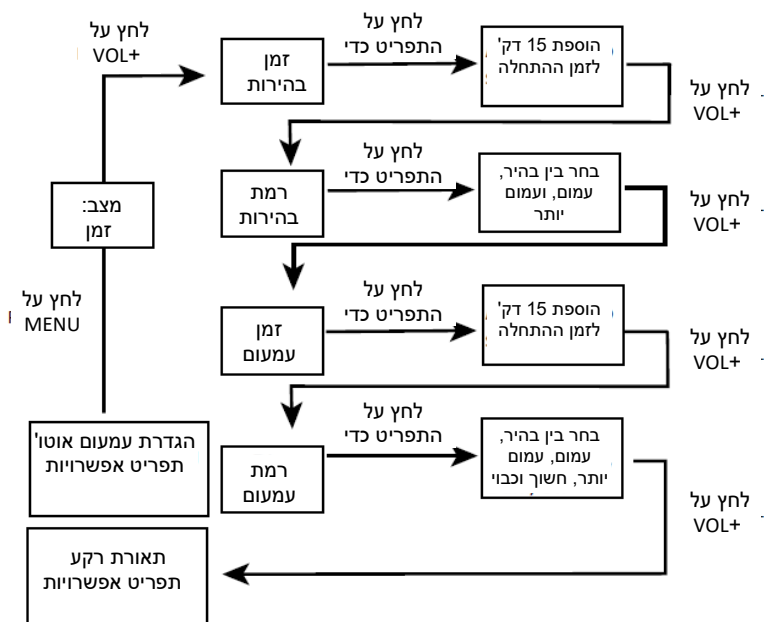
לחץ על
VOL+

זמן
בהירות

לחץ על
התפריט כדי

הוספת 15 דק'
לזמן ההתחלה

לחץ על
VOL+

מצב:
זמן

רמת
בהירות

לחץ על
התפריט כדי

בחר בין בהיר,
עמום, ועמום
יותר

לחץ על
VOL+

לחץ על
MENU

זמן
עמעום

לחץ על
התפריט כדי

הוספת 15 דק'
לזמן ההתחלה

לחץ על
VOL+

הגדרת עמעום אוטו'
תפריט אפשרויות

רמת
עמעום

לחץ על
התפריט כדי

בחר בין בהיר,
עמום, עמום
יותר, חשוך וכבוי

לחץ על
VOL+

תאורת רקע
תפריט אפשרויות